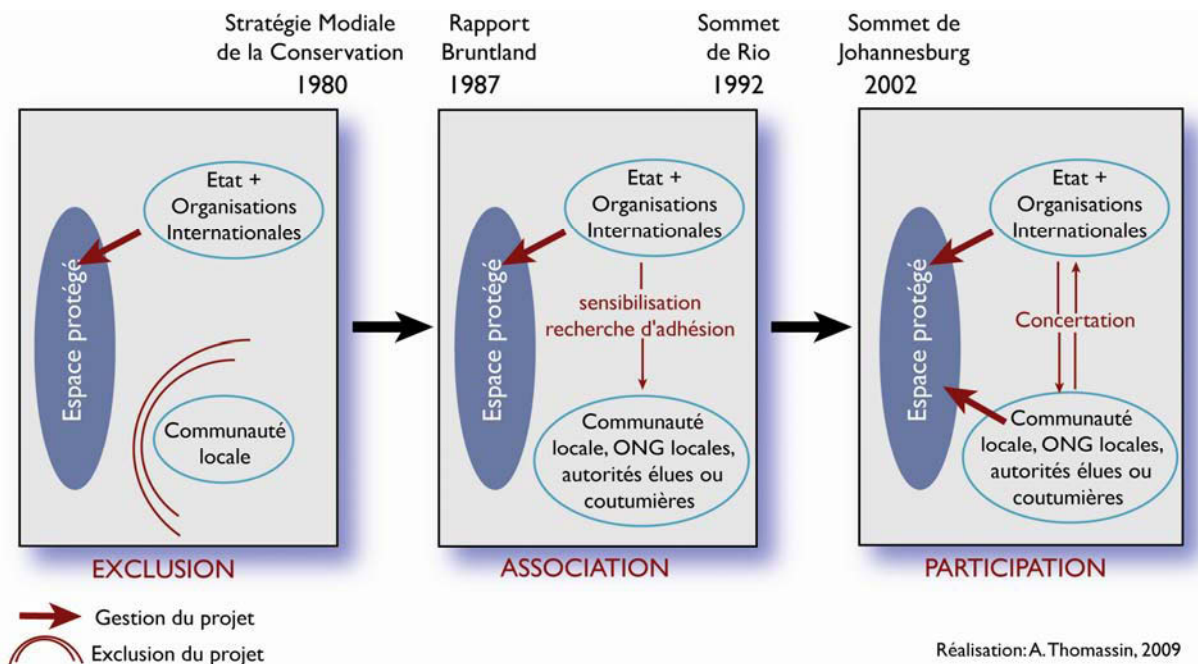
Stratégie Modiale de la Conservation
1980

Rapport Bruntland
1987

Sommet de Rio
1992

Sommet de Johannesburg
2002

Etat + Organisations Internationales

Espace protégé

Communauté locale

EXCLUSION

Etat + Organisations Internationales

Espace protégé

sensibilisation recherche d'adhésion

Communauté locale, ONG locales, autorités élues ou coutumières

ASSOCIATION

Etat + Organisations Internationales

Espace protégé

Concertation

Communauté locale, ONG locales, autorités élues ou coutumières

PARTICIPATION

Gestion du projet

Exclusion du projet

Réalisation: A. Thomassin, 2009